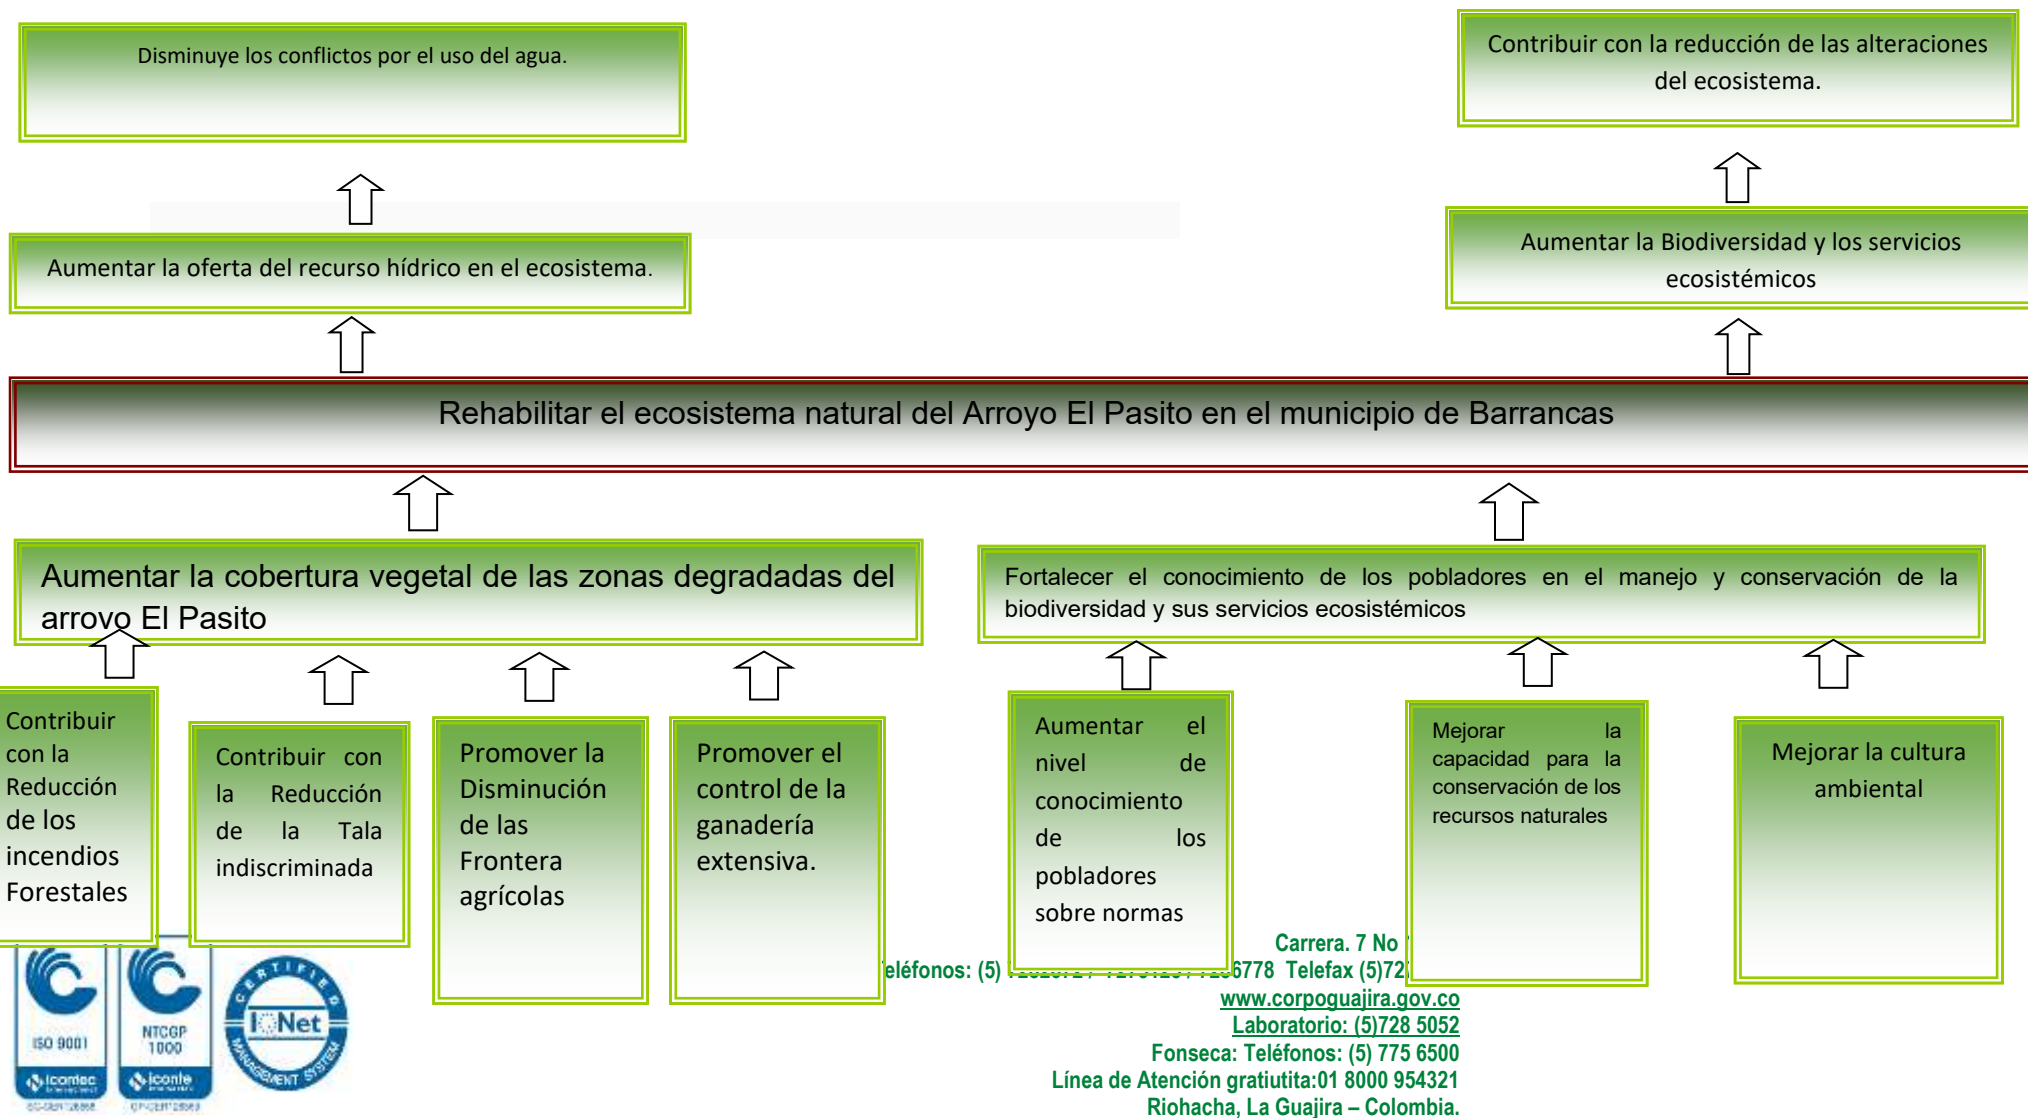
Disminuye los conflictos por el uso del agua.

Contribuir con la reducción de las alteraciones del ecosistema.

Aumentar la oferta del recurso hídrico en el ecosistema.

Aumentar la Biodiversidad y los servicios ecosistémicos

Rehabilitar el ecosistema natural del Arroyo El Pasito en el municipio de Barrancas

Aumentar la cobertura vegetal de las zonas degradadas del arroyo El Pasito

Fortalecer el conocimiento de los pobladores en el manejo y conservación de la biodiversidad y sus servicios ecosistémicos

Contribuir con la Reducción de los incendios Forestales

Contribuir con la Reducción de la Tala indiscriminada

Promover la Disminución de las Frontera agrícolas

Promover el control de la ganadería extensiva.

Aumentar el nivel de conocimiento de los pobladores sobre normas

Mejorar la capacidad para la conservación de los recursos naturales

Mejorar la cultura ambiental

Carrera. 7 No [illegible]
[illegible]eléfonos: (5) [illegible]6778 Telefax (5)72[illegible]
www.corpoguajira.gov.co
Laboratorio: (5)728 5052
Fonseca: Teléfonos: (5) 775 6500
Línea de Atención gratiutita:01 8000 954321
Riohacha, La Guajira – Colombia.

ISO 9001
icontec
NTCGP 1000
icontec
IQNet
CERTIFIED
MANAGEMENT SYSTEM